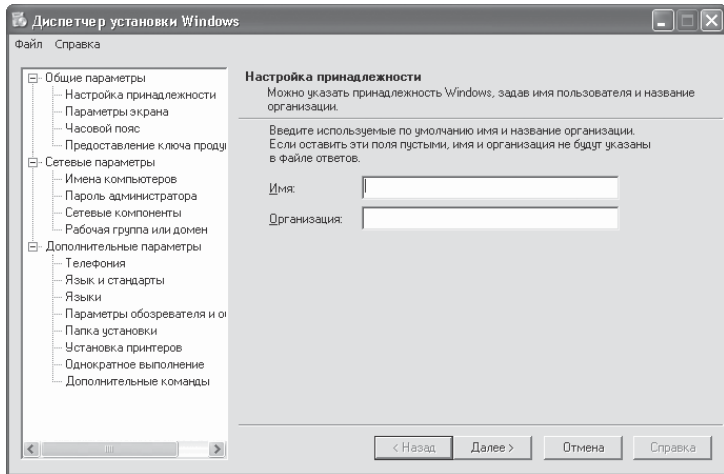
Диспетчер установки Windows

Файл Справка

Общие параметры
Настройка принадлежности
Параметры экрана
Часовой пояс
Предоставление ключа проду
Сетевые параметры
Имена компьютеров
Пароль администратора
Сетевые компоненты
Рабочая группа или домен
Дополнительные параметры
Телефония
Язык и стандарты
Языки
Параметры обозревателя и о
Папка установки
Установка принтеров
Однократное выполнение
Дополнительные команды

Настройка принадлежности
Можно указать принадлежность Windows, задав имя пользователя и название организации.

Введите используемые по умолчанию имя и название организации. Если оставить эти поля пустыми, имя и организация не будут указаны в файле ответов.

Имя:

Организация:

< Назад Далее > Отмена Справка